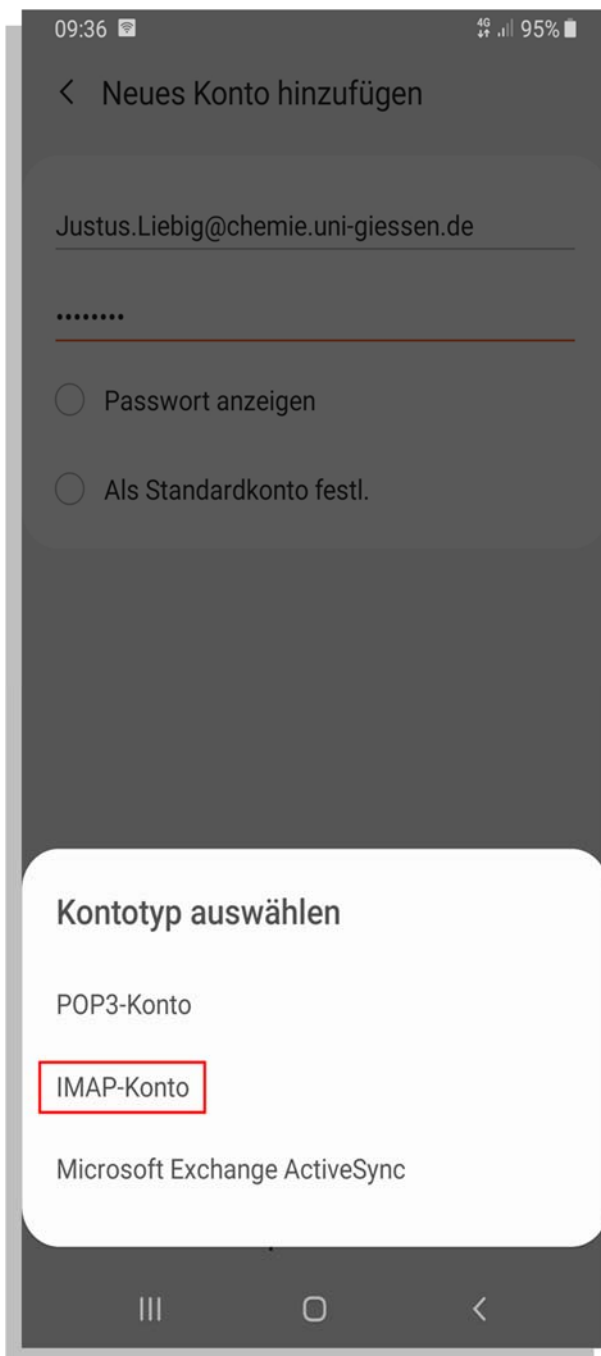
09:36 4G 95%

< Neues Konto hinzufügen

Justus.Liebig@chemie.uni-giessen.de

••••••••

Passwort anzeigen

Als Standardkonto festl.

Kontotyp auswählen

POP3-Konto

IMAP-Konto

Microsoft Exchange ActiveSync